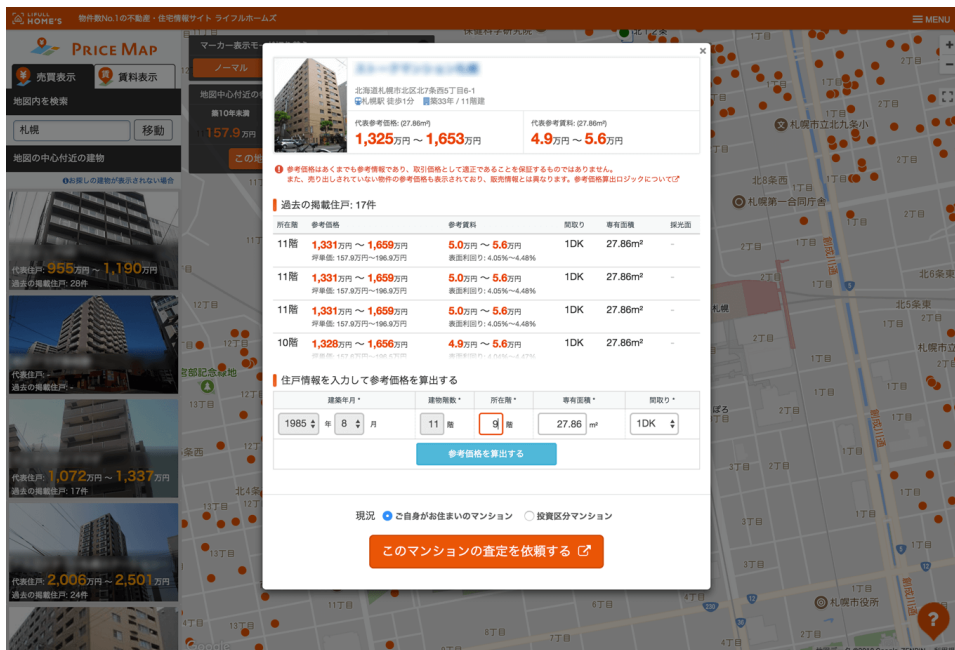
LIFULL HOME'S 物件数No.1の不動産・住宅情報サイト ライフルホームズ

MENU

PRICE MAP

売買表示 賃料表示

地図内を検索

札幌 移動

地図の中心付近の建物

お探しの建物が表示されない場合

代表住戸: 955万円 ~ 1,190万円
過去の掲載住戸: 28件

代表住戸: -
過去の掲載住戸: -

代表住戸: 1,072万円 ~ 1,337万円
過去の掲載住戸: 17件

代表住戸: 2,006万円 ~ 2,501万円
過去の掲載住戸: 24件

マーカー表示モ

ノーマル

地図中心付近の

築10年未満

157.9万円

この地

北海道札幌市北区北7条西5丁目6-1
札幌駅 徒歩1分 築33年 / 11階建

代表参考価格: (27.86m²)
1,325万円 ~ 1,653万円

代表参考賃料: (27.86m²)
4.9万円 ~ 5.6万円

参考価格はあくまでも参考情報であり、取引価格として適正であることを保証するものではありません。
また、売り出しされていない物件の参考価格も表示されており、販売情報とは異なります。参考価格算出ロジックについて

過去の掲載住戸: 17件

| 所在階 | 参考価格 | 参考賃料 | 間取り | 専有面積 | 採光面 |
|---|---|---|---|---|---|
| 11階 | 1,331万円 ~ 1,659万円 坪単価: 157.9万円~196.9万円 | 5.0万円 ~ 5.6万円 表面利回り: 4.05%~4.48% | 1DK | 27.86m² | - |
| 11階 | 1,331万円 ~ 1,659万円 坪単価: 157.9万円~196.9万円 | 5.0万円 ~ 5.6万円 表面利回り: 4.05%~4.48% | 1DK | 27.86m² | - |
| 11階 | 1,331万円 ~ 1,659万円 坪単価: 157.9万円~196.9万円 | 5.0万円 ~ 5.6万円 表面利回り: 4.05%~4.48% | 1DK | 27.86m² | - |
| 10階 | 1,328万円 ~ 1,656万円 | 4.9万円 ~ 5.6万円 | 1DK | 27.86m² | - |

住戸情報を入力して参考価格を算出する

| 建築年月 * | 建物階数 * | 所在階 * | 専有面積 * | 間取り * |
|---|---|---|---|---|
| 1985 年 8 月 | 11 階 | 9 階 | 27.86 m² | 1DK |

参考価格を算出する

現況 ご自身がお住まいのマンション 投資区分マンション

このマンションの査定を依頼する

札幌市立北九条小
北8条西
札幌第一合同庁舎
北6条西
北5条東
札幌市
北4条西
札幌市役所
12丁目
13丁目